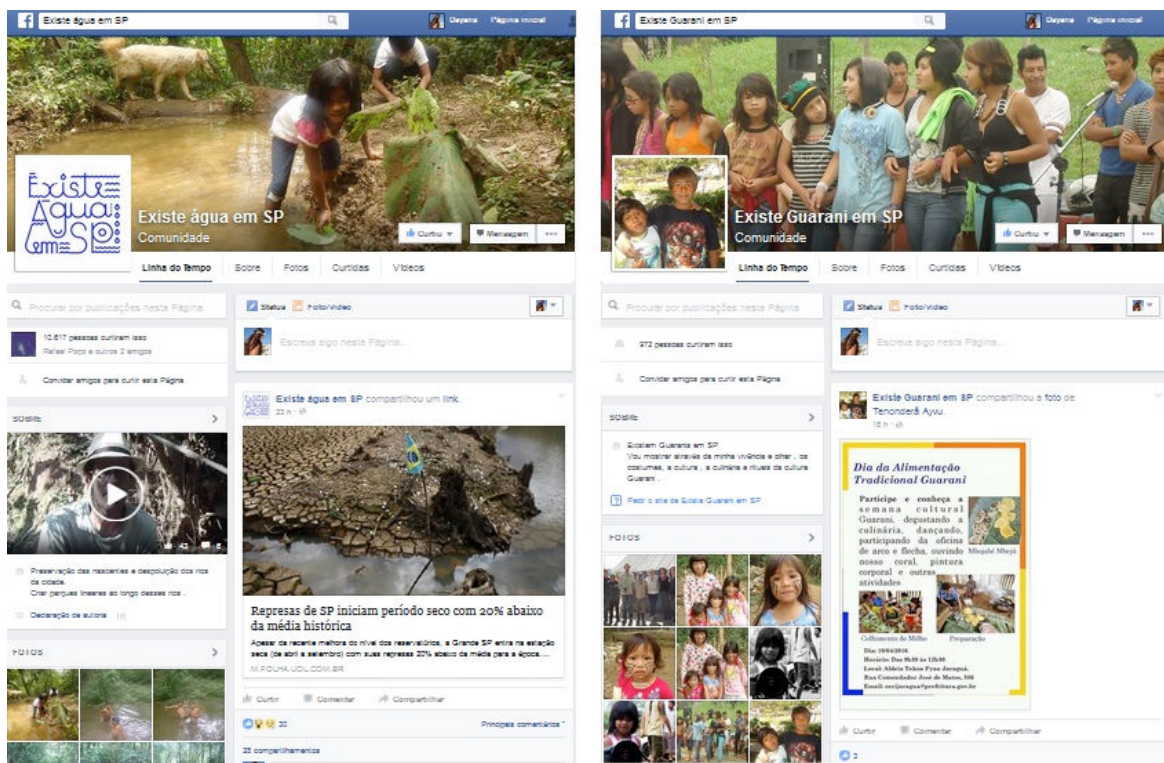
Existe água em SP

Dayana Página inicial

Existe Água em SP

Existe água em SP
Comunidade

Curtiu Mensagem ...

Linha do Tempo Sobre Fotos Curtidas Vídeos

Procurar por publicações nesta Página

10.617 pessoas curtiram isso
Rafael Poço e outros 3 amigos

Convidar amigos para curtir esta Página

SOBRE

Preservação das nascentes e despoluição dos rios da cidade.
Criar parques lineares ao longo desses rios.

Declaração de autoria

FOTOS

Status Foto/vídeo

Escreva algo nesta Página...

Existe água em SP compartilhou um link.
23 h

Represas de SP iniciam período seco com 20% abaixo da média histórica

Apesar da recente melhora do nível dos reservatórios, a Grande SP entra na estação seca (de abril a setembro) com suas represas 20% abaixo da média para a época....

M.FOLHA.UOL.COM.BR

Curtir Comentar Compartilhar

30 Principais comentários

28 compartilhamentos

Existe Guarani em SP

Dayana Página inicial

Existe Guarani em SP
Comunidade

Curtiu Mensagem ...

Linha do Tempo Sobre Fotos Curtidas Vídeos

Procurar por publicações nesta Página

972 pessoas curtiram isso

Convidar amigos para curtir esta Página

SOBRE

Existem Guarani em SP
Vou mostrar através da minha vivência e olhar, os costumes, a cultura, a culinária e rituais da cultura Guarani.

Pedir o site de Existe Guarani em SP

FOTOS

Status Foto/vídeo

Escreva algo nesta Página...

Existe Guarani em SP compartilhou a foto de Tenonderã Ayvu.
15 h

Dia da Alimentação Tradicional Guarani

Participe e conheça a semana cultural Guarani, degustando a culinária, dançando, participando da oficina de arco e flecha, ouvindo nosso coral, pintura corporal e outras atividades

Mbojapé Mbeju

Colhimento do Milho Preparação

Dia: 19/04/2016
Horário: Das 9h30 às 12h30
Local: Aldeia Tekoa Pyau Jaraguá.
Rua Comendador José de Matos, 506
Email: ceujaragua@prefeitura.sp.gov.br

Curtir Comentar Compartilhar

2